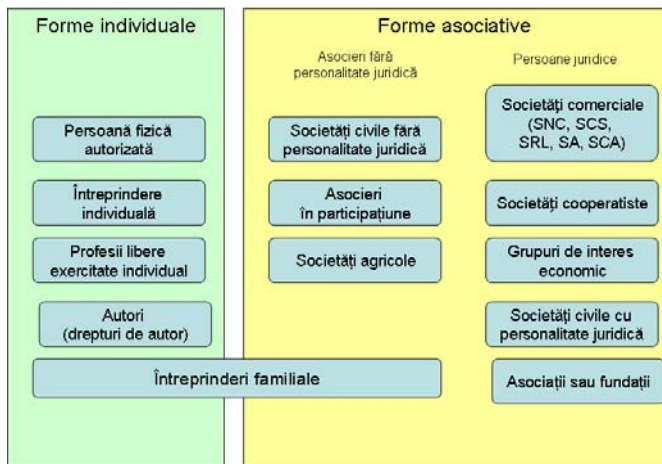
Forme individuale

Persoană fizică autorizată

Întreprindere individuală

Profesii libere exercitate individual

Autori (drepturi de autor)

Forme asociative

Asocieri fără personalitate juridică

Societăți civile fără personalitate juridică

Asocieri în participațiune

Societăți agricole

Persoane juridice

Societăți comerciale (SNC, SCS, SRL, SA, SCA)

Societăți cooperatiste

Grupuri de interes economic

Societăți civile cu personalitate juridică

Întreprinderi familiale

Asociații sau fundații